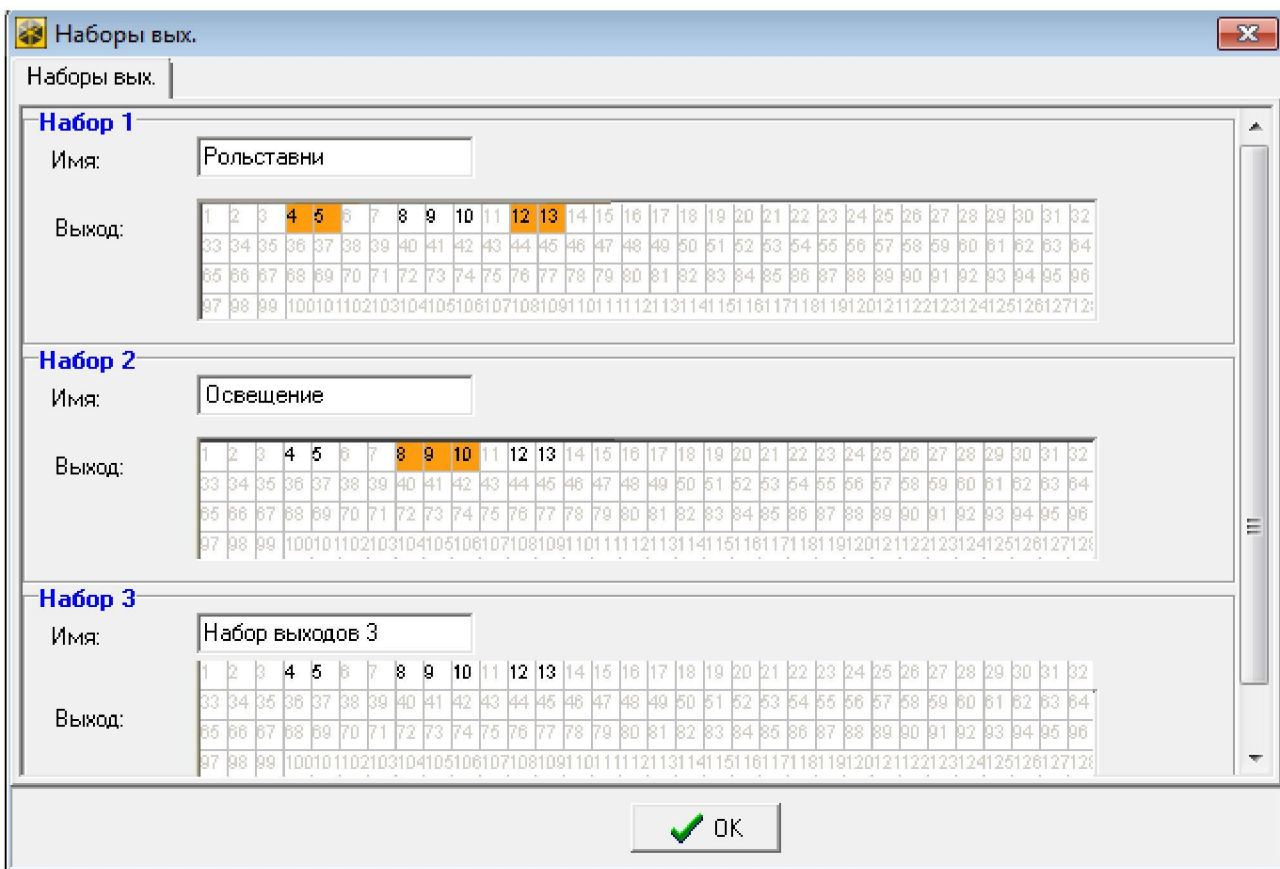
Наборы вых.

Наборы вых.

Набор 1
Имя: Рольставни
Выход:

| 1 | 2 | 3 | 4 | 5 | 6 | 7 | 8 | 9 | 10 | 11 | 12 | 13 | 14 | 15 | 16 | 17 | 18 | 19 | 20 | 21 | 22 | 23 | 24 | 25 | 26 | 27 | 28 | 29 | 30 | 31 | 32 |
|---|---|---|---|---|---|---|---|---|---|---|---|---|---|---|---|---|---|---|---|---|---|---|---|---|---|---|---|---|---|---|---|
| 33 | 34 | 35 | 36 | 37 | 38 | 39 | 40 | 41 | 42 | 43 | 44 | 45 | 46 | 47 | 48 | 49 | 50 | 51 | 52 | 53 | 54 | 55 | 56 | 57 | 58 | 59 | 60 | 61 | 62 | 63 | 64 |
| 65 | 66 | 67 | 68 | 69 | 70 | 71 | 72 | 73 | 74 | 75 | 76 | 77 | 78 | 79 | 80 | 81 | 82 | 83 | 84 | 85 | 86 | 87 | 88 | 89 | 90 | 91 | 92 | 93 | 94 | 95 | 96 |
| 97 | 98 | 99 | 100 | 101 | 102 | 103 | 104 | 105 | 106 | 107 | 108 | 109 | 110 | 111 | 112 | 113 | 114 | 115 | 116 | 117 | 118 | 119 | 120 | 121 | 122 | 123 | 124 | 125 | 126 | 127 | 12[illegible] |

Набор 2
Имя: Освещение
Выход:

| 1 | 2 | 3 | 4 | 5 | 6 | 7 | 8 | 9 | 10 | 11 | 12 | 13 | 14 | 15 | 16 | 17 | 18 | 19 | 20 | 21 | 22 | 23 | 24 | 25 | 26 | 27 | 28 | 29 | 30 | 31 | 32 |
|---|---|---|---|---|---|---|---|---|---|---|---|---|---|---|---|---|---|---|---|---|---|---|---|---|---|---|---|---|---|---|---|
| 33 | 34 | 35 | 36 | 37 | 38 | 39 | 40 | 41 | 42 | 43 | 44 | 45 | 46 | 47 | 48 | 49 | 50 | 51 | 52 | 53 | 54 | 55 | 56 | 57 | 58 | 59 | 60 | 61 | 62 | 63 | 64 |
| 65 | 66 | 67 | 68 | 69 | 70 | 71 | 72 | 73 | 74 | 75 | 76 | 77 | 78 | 79 | 80 | 81 | 82 | 83 | 84 | 85 | 86 | 87 | 88 | 89 | 90 | 91 | 92 | 93 | 94 | 95 | 96 |
| 97 | 98 | 99 | 100 | 101 | 102 | 103 | 104 | 105 | 106 | 107 | 108 | 109 | 110 | 111 | 112 | 113 | 114 | 115 | 116 | 117 | 118 | 119 | 120 | 121 | 122 | 123 | 124 | 125 | 126 | 127 | 12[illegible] |

Набор 3
Имя: Набор выходов 3
Выход:

| 1 | 2 | 3 | 4 | 5 | 6 | 7 | 8 | 9 | 10 | 11 | 12 | 13 | 14 | 15 | 16 | 17 | 18 | 19 | 20 | 21 | 22 | 23 | 24 | 25 | 26 | 27 | 28 | 29 | 30 | 31 | 32 |
|---|---|---|---|---|---|---|---|---|---|---|---|---|---|---|---|---|---|---|---|---|---|---|---|---|---|---|---|---|---|---|---|
| 33 | 34 | 35 | 36 | 37 | 38 | 39 | 40 | 41 | 42 | 43 | 44 | 45 | 46 | 47 | 48 | 49 | 50 | 51 | 52 | 53 | 54 | 55 | 56 | 57 | 58 | 59 | 60 | 61 | 62 | 63 | 64 |
| 65 | 66 | 67 | 68 | 69 | 70 | 71 | 72 | 73 | 74 | 75 | 76 | 77 | 78 | 79 | 80 | 81 | 82 | 83 | 84 | 85 | 86 | 87 | 88 | 89 | 90 | 91 | 92 | 93 | 94 | 95 | 96 |
| 97 | 98 | 99 | 100 | 101 | 102 | 103 | 104 | 105 | 106 | 107 | 108 | 109 | 110 | 111 | 112 | 113 | 114 | 115 | 116 | 117 | 118 | 119 | 120 | 121 | 122 | 123 | 124 | 125 | 126 | 127 | 12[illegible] |

OK